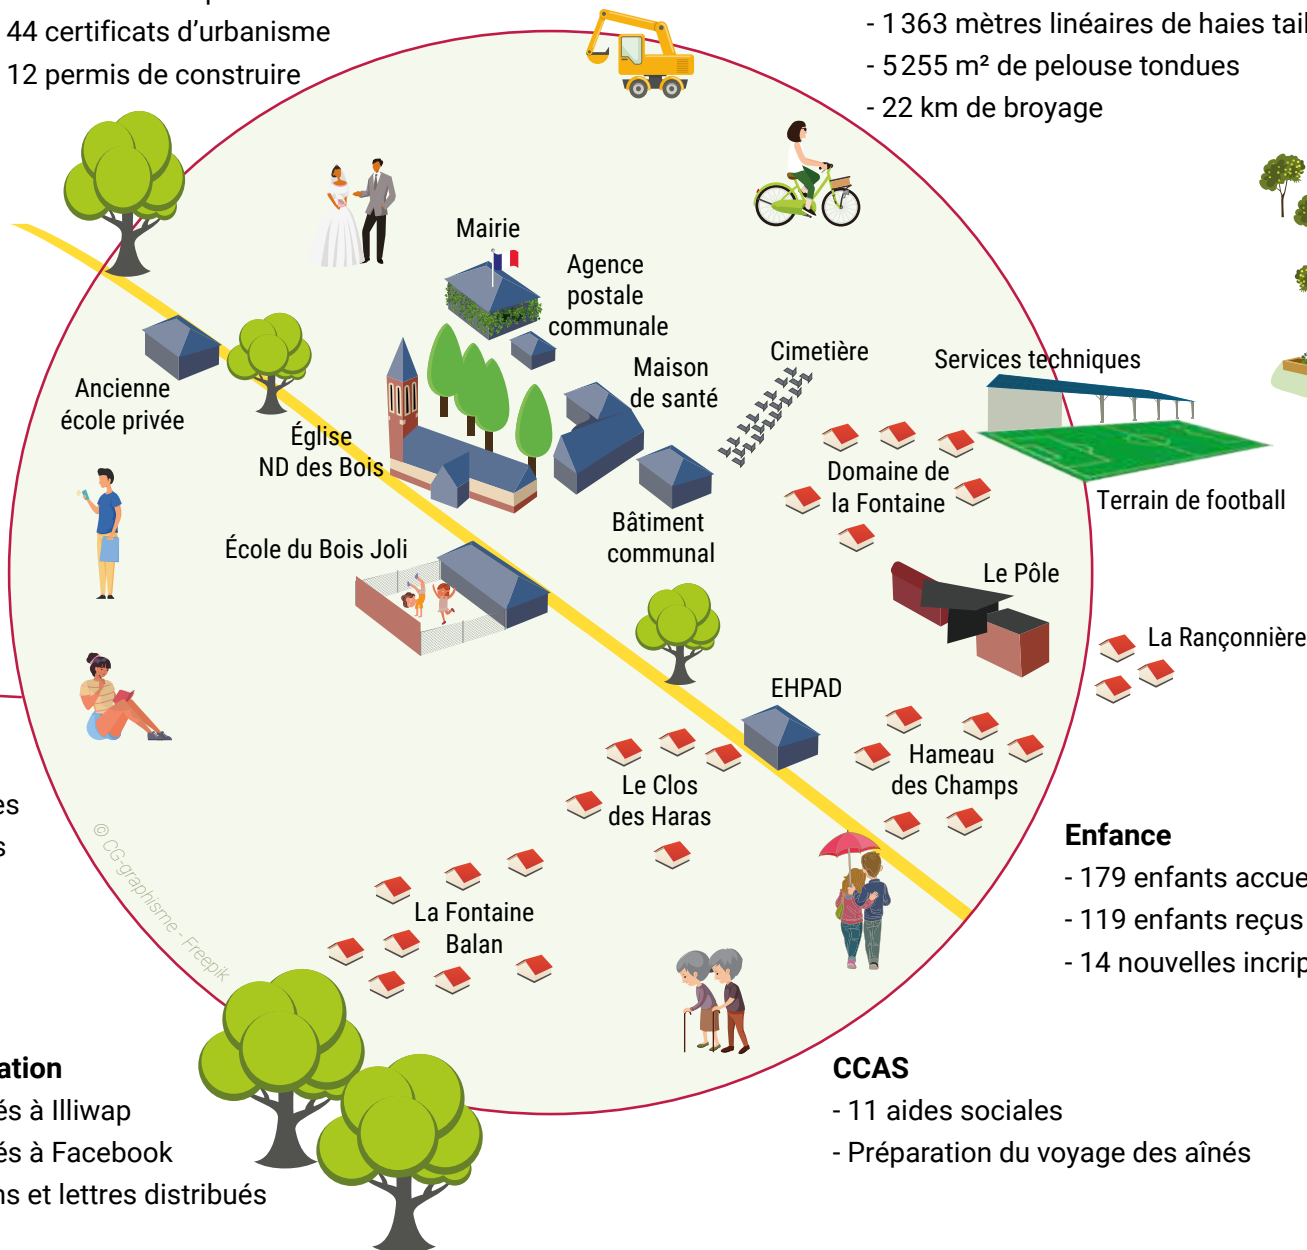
44 certificats d'urbanisme
12 permis de construire

- 1 363 mètres linéaires de haies tail
- 5 255 m² de pelouse tondues
- 22 km de broyage

Mairie
Agence postale communale
Maison de santé
Cimetière
Services techniques
Ancienne école privée
Église ND des Bois
Domaine de la Fontaine
Terrain de football
Bâtiment communal
École du Bois Joli
Le Pôle
La Rançonnière
EHPAD
Hameau des Champs
Le Clos des Haras
La Fontaine Balan

© CG-graphisme - Freepik

es
s

Enfance
- 179 enfants accue
- 119 enfants reçus
- 14 nouvelles incrip

ation
és à Illiwap
és à Facebook
ns et lettres distribués

CCAS
- 11 aides sociales
- Préparation du voyage des aînés